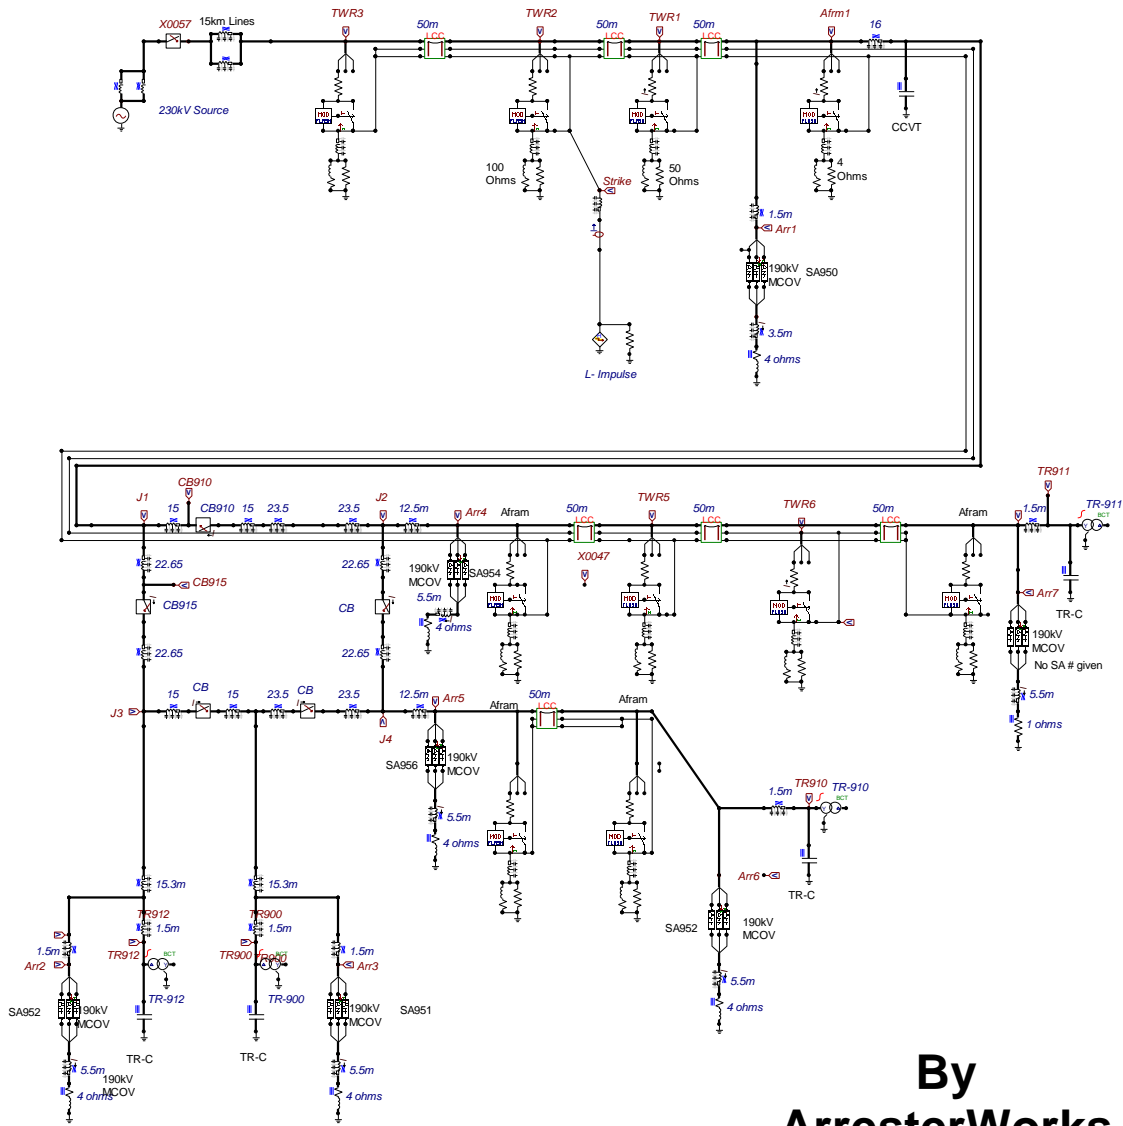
X0057 15km Lines TWR3 50m TWR2 50m TWR1 50m Afrm1 16

LCC LCC LCC

230kV Source

MOD MOD MOD MOD

CCVT

100 Ohms

50 Ohms

4 Ohms

Strike

1.5m

Arr1

190kV MCOV SA950

3.5m

4 ohms

L- Impulse

TR911

J1 CB910 CB910 15 23.5 23.5 J2 12.5m Arr4 Afram 50m TWR5 50m TWR6 50m Afram 1.5m TR-911

15

LCC LCC LCC

BCT

22.65 CB915

190kV MCOV SA954

X0047

22.65

CB915

CB

5.5m

4 ohms

Arr7

TR-C

190kV MCOV

No SA # given

22.65

22.65

5.5m

1 ohms

15 CB 15 23.5 CB 23.5 12.5m Arr5 50m

J3 Afram Afram

LCC

J4

SA956 190kV MCOV

5.5m

4 ohms

1.5m TR910 TR-910

BCT

TR-C

Arr6

15.3m 15.3m

TR912 TR900

1.5m 1.5m 1.5m 1.5m

Arr2 TR912 TR900 TR900 Arr3

BCT BCT

SA952

190kV MCOV TR-912 TR-900

190kV MCOV SA951

SA952 190kV MCOV

5.5m

4 ohms

TR-C TR-C

5.5m 190kV MCOV

4 ohms

5.5m

4 ohms

By ArresterWorks